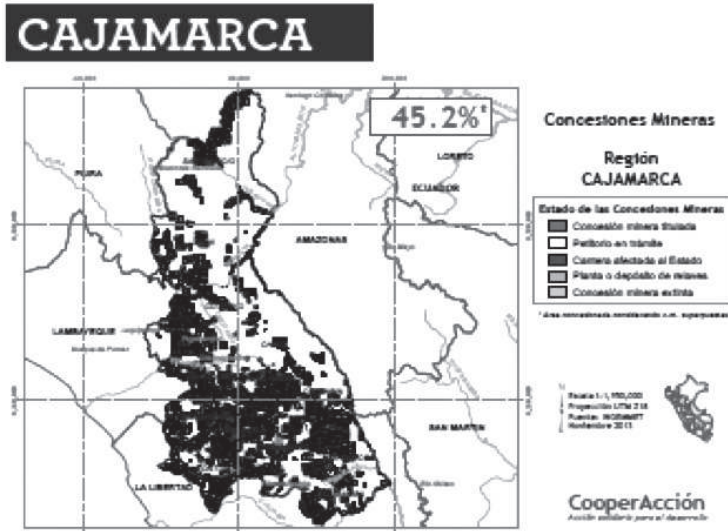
CAJAMARCA

45.2%*

Concesiones Mineras

Región CAJAMARCA

Estado de las Concesiones Mineras
Concesión minera titulada
Petitorio en trámite
Cantera afectada al Estado
Planta o depósito de relaves
Concesión minera extinta

* Área concesionada considerando s.m. superpuestas

PIURA
LORETO
ECUADOR
AMAZONAS
LAMBAYEQUE
SAN MARTIN
LA LIBERTAD

Escala 1:1,150,000
Proyección UTM Z18
Fuente: INGEMMET
Noviembre 2011

CooperAcción
Acción solidaria para el desarrollo